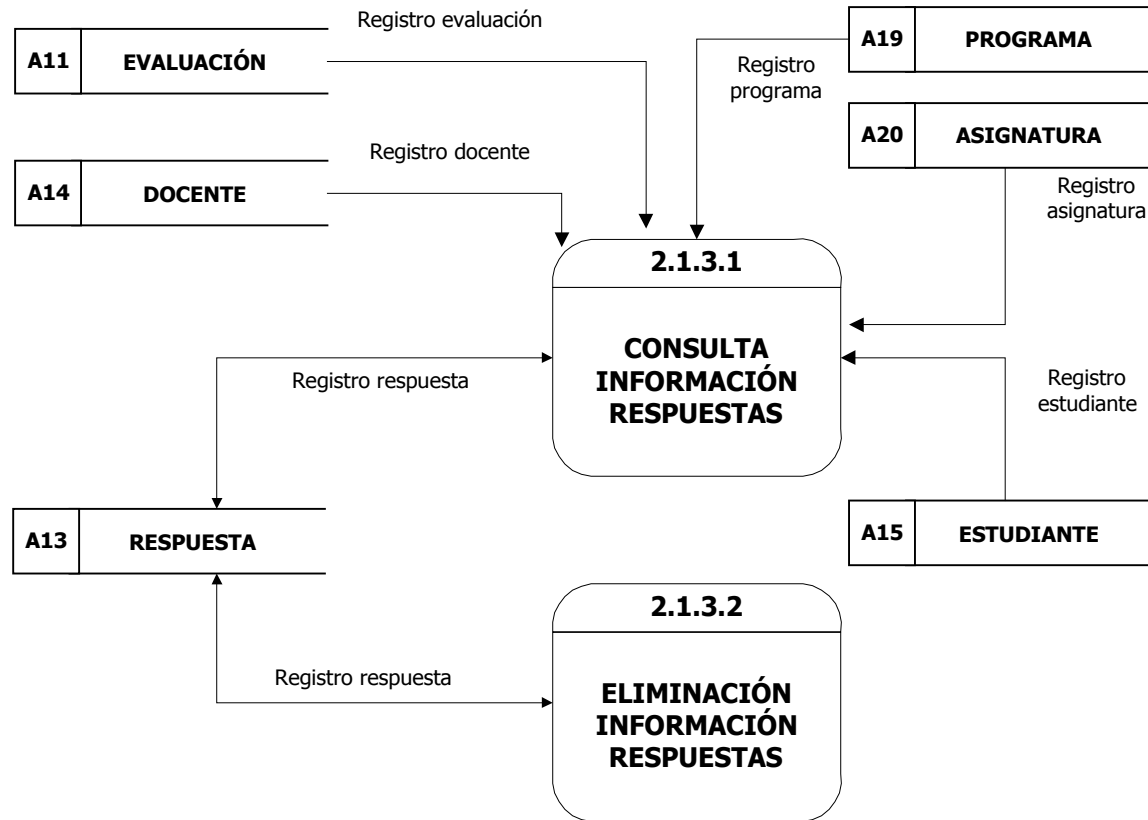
Registro evaluación

A11 EVALUACIÓN

A19 PROGRAMA

Registro programa

A20 ASIGNATURA

Registro docente

A14 DOCENTE

Registro asignatura

2.1.3.1

CONSULTA INFORMACIÓN RESPUESTAS

Registro respuesta

Registro estudiante

A13 RESPUESTA

A15 ESTUDIANTE

2.1.3.2

Registro respuesta

ELIMINACIÓN INFORMACIÓN RESPUESTAS